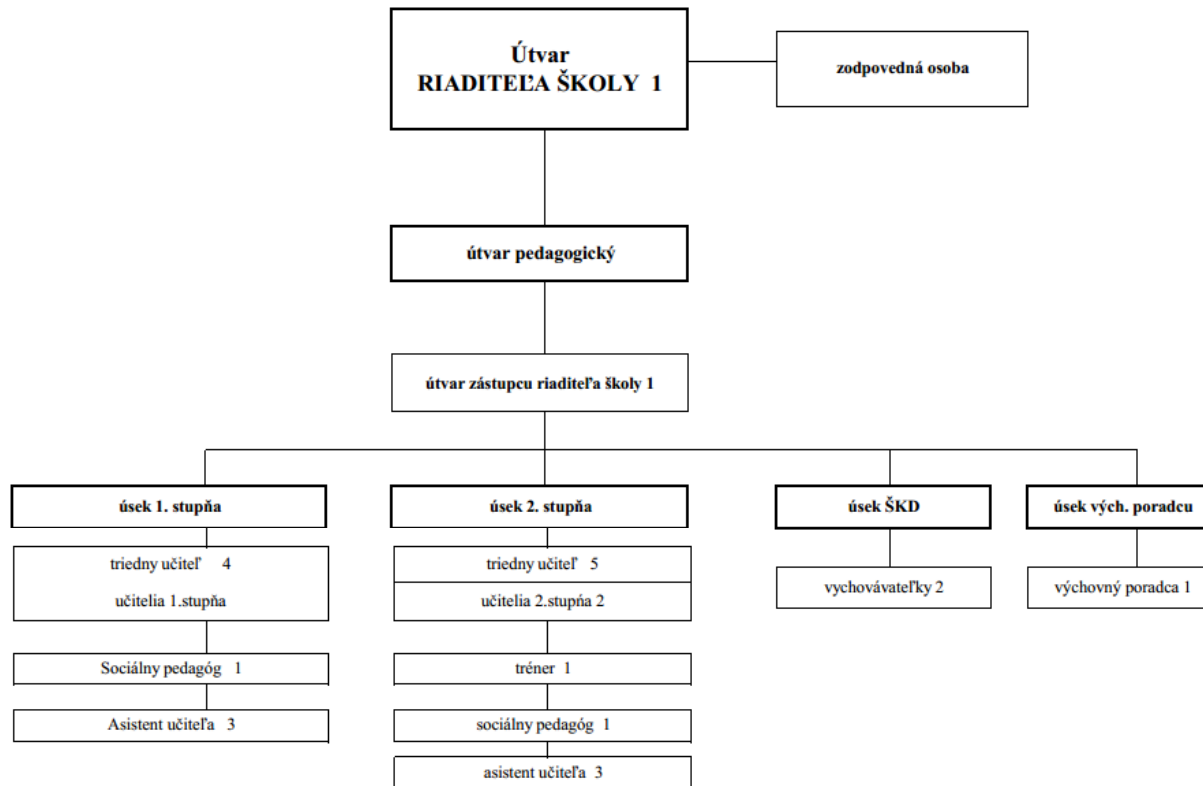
Útvar
RIADITEĽA ŠKOLY 1

zodpovedná osoba

útvar pedagogický

útvar zástupcu riaditeľa školy 1

úsek 1. stupňa

triedny učiteľ 4

učitelia 1.stupňa

Sociálny pedagóg 1

Asistent učiteľa 3

úsek 2. stupňa

triedny učiteľ 5

učitelia 2.stupňa 2

tréner 1

sociálny pedagóg 1

asistent učiteľa 3

úsek ŠKD

vychovávateľky 2

úsek vých. poradcu

výchovný poradca 1